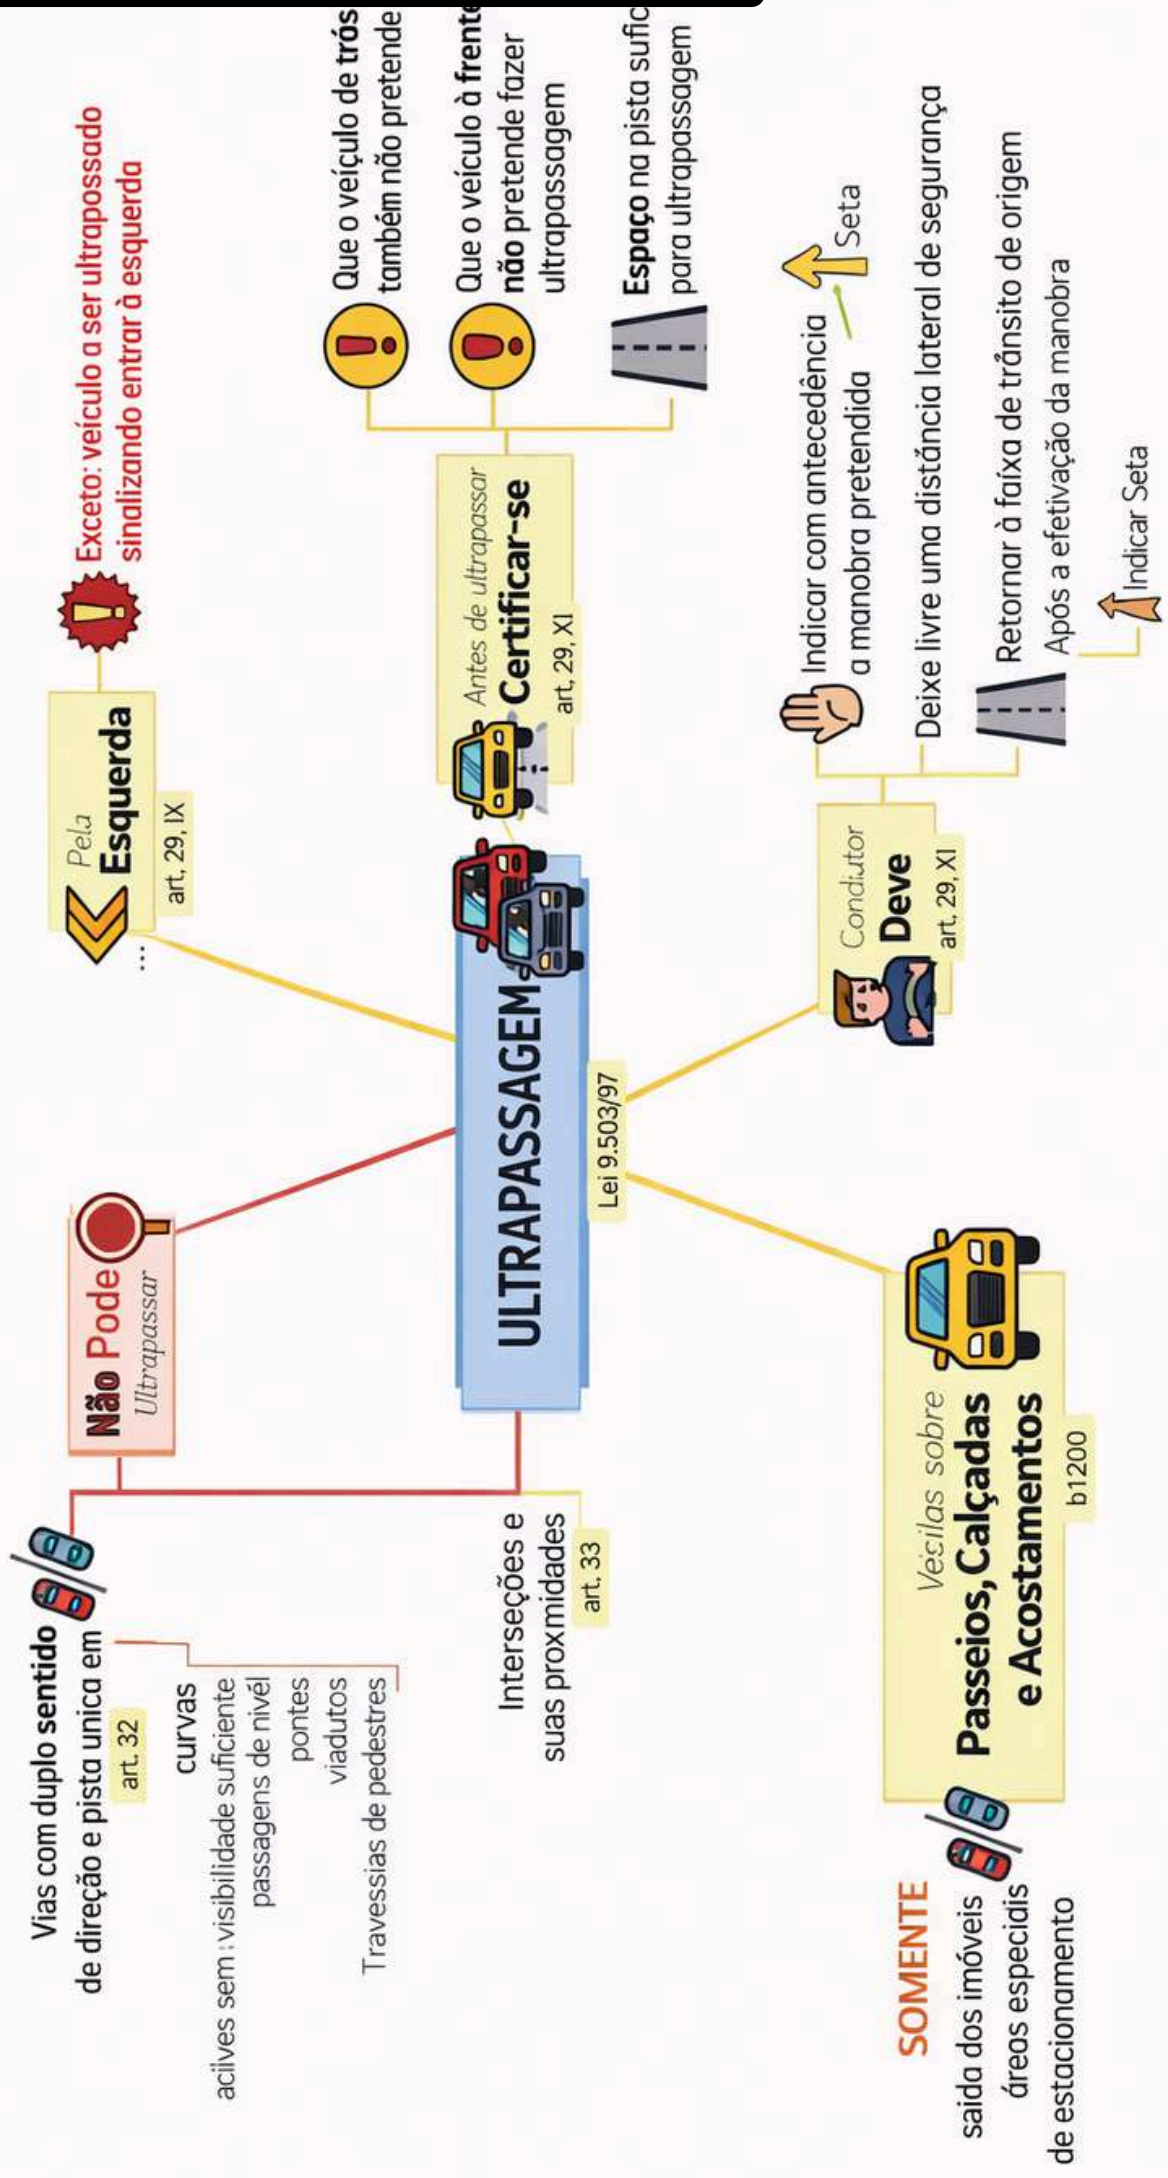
ULTRAPASSAGEM
Lei 9.503/97

Pela
Esquerda
art, 29, IX
...

Exceto: veículo a ser ultrapassado sinalizando entrar à esquerda

Antes de ultrapassar
Certificar-se
art, 29, XI

Que o veículo de trás também não pretende

Que o veículo à frente não pretende fazer ultrapassagem

Espaço na pista sufic para ultrapassagem

Condutor
Deve
art, 29, XI

Indicar com antecedência a manobra pretendida
Seta

Deixe livre uma distância lateral de segurança

Retornar à faixa de trânsito de origem
Após a efetivação da manobra
Indicar Seta

Não Pode
Ultrapassar

Vias com duplo sentido de direção e pista unica em
art. 32
curvas
aclives sem : visibilidade suficiente
passagens de nível
pontes
viadutos
Travessias de pedestres

Interseções e suas proximidades
art. 33

Vedadas sobre
Passeios, Calçadas e Acostamentos
b1200

SOMENTE
saida dos imóveis
áreas especiais de estacionamento